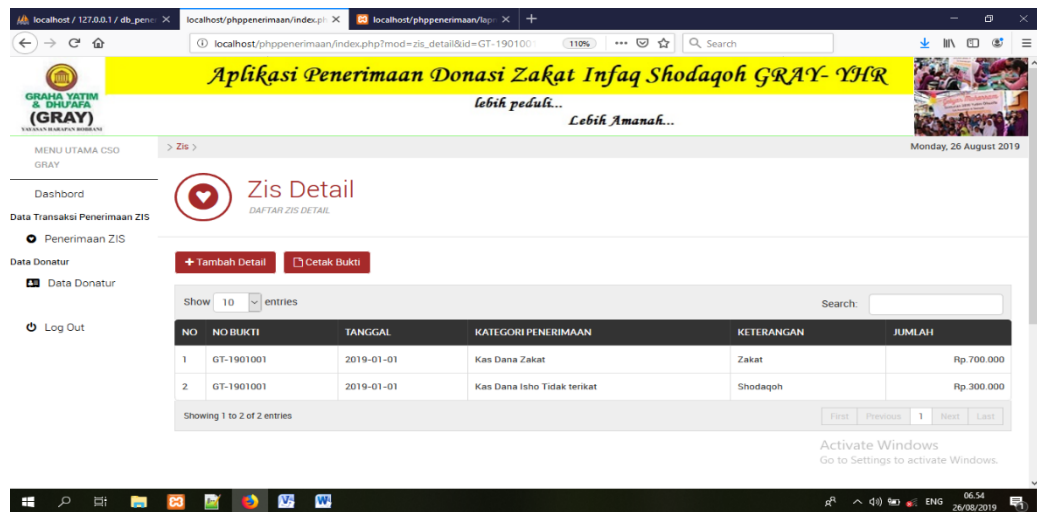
localhost / 127.0.0.1 / db_pener | localhost/phppenerimaan/index.ph | localhost/phppenerimaan/lapo

localhost/phppenerimaan/index.php?mod=zis_detail&id=GT-190100 110% Search

GRAHA YATIM & DHU'AFA (GRAY) YAYASAN HARAPAN ROBBANI

Aplikasi Penerimaan Donasi Zakat Infaq Shodaqoh GRAY- YHR

lebih peduli...

Lebih Amanah...

MENU UTAMA CSO GRAY

Dashbord

Data Transaksi Penerimaan ZIS

Penerimaan ZIS

Data Donatur

Data Donatur

Log Out

> Zis >

Monday, 26 August 2019

Zis Detail

DAFTAR ZIS DETAIL

+ Tambah Detail | Cetak Bukti

Show 10 entries

Search:

| NO | NO BUKTI | TANGGAL | KATEGORI PENERIMAAN | KETERANGAN | JUMLAH |
|---|---|---|---|---|---|
| 1 | GT-1901001 | 2019-01-01 | Kas Dana Zakat | Zakat | Rp.700.000 |
| 2 | GT-1901001 | 2019-01-01 | Kas Dana Isho Tidak terikat | Shodaqoh | Rp.300.000 |

Showing 1 to 2 of 2 entries

First Previous 1 Next Last

Activate Windows
Go to Settings to activate Windows.

ENG 06.54 26/08/2019